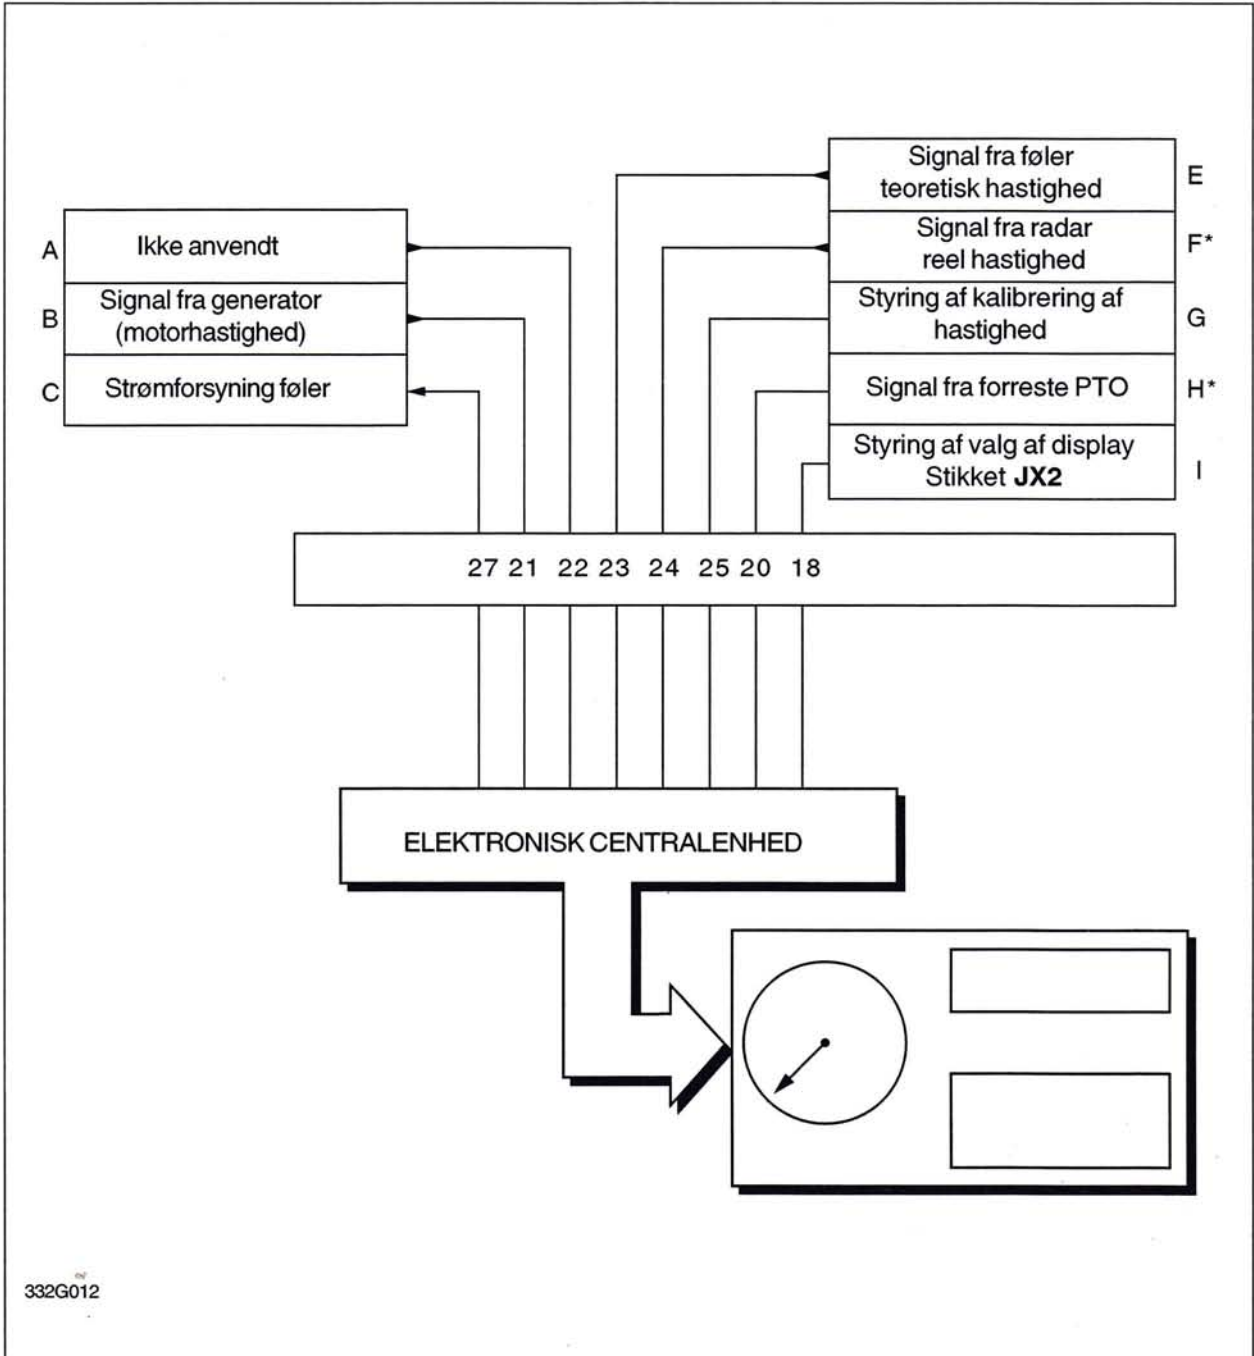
A Ikke anvendt

B Signal fra generator (motorhastighed)

C Strømforsyning føler

Signal fra føler teoretisk hastighed E

Signal fra radar reel hastighed F*

Styring af kalibrering af hastighed G

Signal fra forreste PTO H*

Styring af valg af display Stikket **JX2** I

27 21 22 23 24 25 20 18

ELEKTRONISK CENTRALENHED

332G012